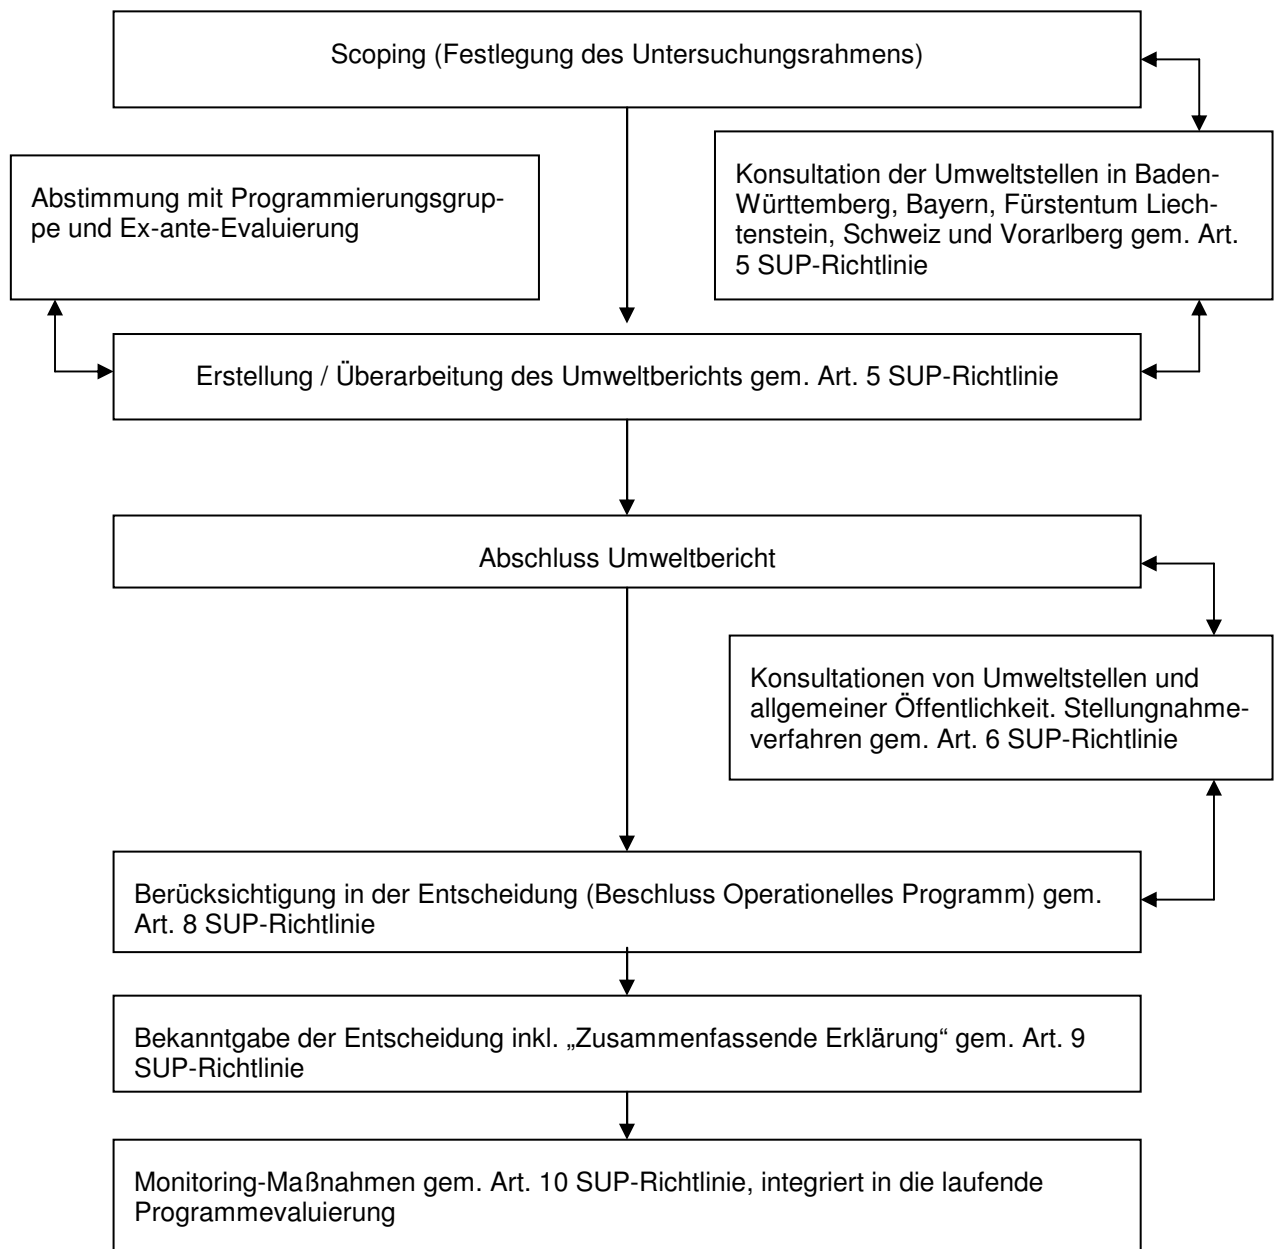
Scoping (Festlegung des Untersuchungsrahmens)

Abstimmung mit Programmierungsgruppe und Ex-ante-Evaluierung

Konsultation der Umweltstellen in Baden-Württemberg, Bayern, Fürstentum Liechtenstein, Schweiz und Vorarlberg gem. Art. 5 SUP-Richtlinie

Erstellung / Überarbeitung des Umweltberichts gem. Art. 5 SUP-Richtlinie

Abschluss Umweltbericht

Konsultationen von Umweltstellen und allgemeiner Öffentlichkeit. Stellungnahmeverfahren gem. Art. 6 SUP-Richtlinie

Berücksichtigung in der Entscheidung (Beschluss Operationelles Programm) gem. Art. 8 SUP-Richtlinie

Bekanntgabe der Entscheidung inkl. „Zusammenfassende Erklärung“ gem. Art. 9 SUP-Richtlinie

Monitoring-Maßnahmen gem. Art. 10 SUP-Richtlinie, integriert in die laufende Programmevaluierung